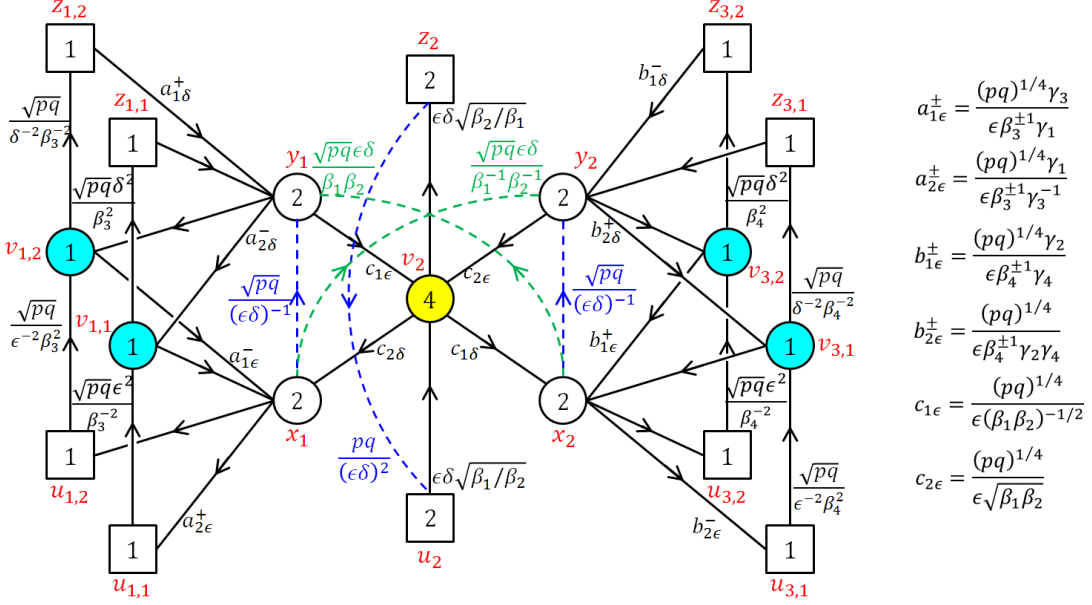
$z_{1,2}$

1

$a_{1\delta}^+$

$z_{1,1}$

1

$\frac{\sqrt{pq}}{\delta^{-2}\beta_3^{-2}}$

$\frac{\sqrt{pq}\delta^2}{\beta_3^2}$

$y_1$ $\frac{\sqrt{pq}\epsilon\delta}{\beta_1\beta_2}$

2

$a_{2\delta}^-$

$v_{1,2}$ 1

$\frac{\sqrt{pq}}{\epsilon^{-2}\beta_3^2}$

$v_{1,1}$ 1

$\frac{\sqrt{pq}}{(\epsilon\delta)^{-1}}$

$a_{1\epsilon}^-$

$\frac{\sqrt{pq}\epsilon^2}{\beta_3^{-2}}$

2

$x_1$

$c_{2\delta}$

1

$u_{1,2}$

1

$u_{1,1}$

$a_{2\epsilon}^+$

$z_2$

2

$\epsilon\delta\sqrt{\beta_2/\beta_1}$

$c_{1\epsilon}$

$v_2$

4

$c_{2\epsilon}$

$c_{1\delta}$

$\frac{pq}{(\epsilon\delta)^2}$

$\epsilon\delta\sqrt{\beta_1/\beta_2}$

2

$u_2$

$\frac{\sqrt{pq}\epsilon\delta}{\beta_1^{-1}\beta_2^{-1}}$

$y_2$

2

$b_{2\delta}^+$

$\frac{\sqrt{pq}}{(\epsilon\delta)^{-1}}$

$b_{1\epsilon}^+$

2

$x_2$

$z_{3,2}$

1

$b_{1\delta}^-$

$z_{3,1}$

1

$\frac{\sqrt{pq}\delta^2}{\beta_4^2}$

1 $v_{3,2}$

$\frac{\sqrt{pq}}{\delta^{-2}\beta_4^{-2}}$

1 $v_{3,1}$

$\frac{\sqrt{pq}\epsilon^2}{\beta_4^{-2}}$

1

$u_{3,2}$

$\frac{\sqrt{pq}}{\epsilon^{-2}\beta_4^2}$

$b_{2\epsilon}^-$

1

$u_{3,1}$

$a_{1\epsilon}^\pm = \frac{(pq)^{1/4}\gamma_3}{\epsilon\beta_3^{\pm1}\gamma_1}$

$a_{2\epsilon}^\pm = \frac{(pq)^{1/4}\gamma_1}{\epsilon\beta_3^{\pm1}\gamma_3^{-1}}$

$b_{1\epsilon}^\pm = \frac{(pq)^{1/4}\gamma_2}{\epsilon\beta_4^{\pm1}\gamma_4}$

$b_{2\epsilon}^\pm = \frac{(pq)^{1/4}}{\epsilon\beta_4^{\pm1}\gamma_2\gamma_4}$

$c_{1\epsilon} = \frac{(pq)^{1/4}}{\epsilon(\beta_1\beta_2)^{-1/2}}$

$c_{2\epsilon} = \frac{(pq)^{1/4}}{\epsilon\sqrt{\beta_1\beta_2}}$